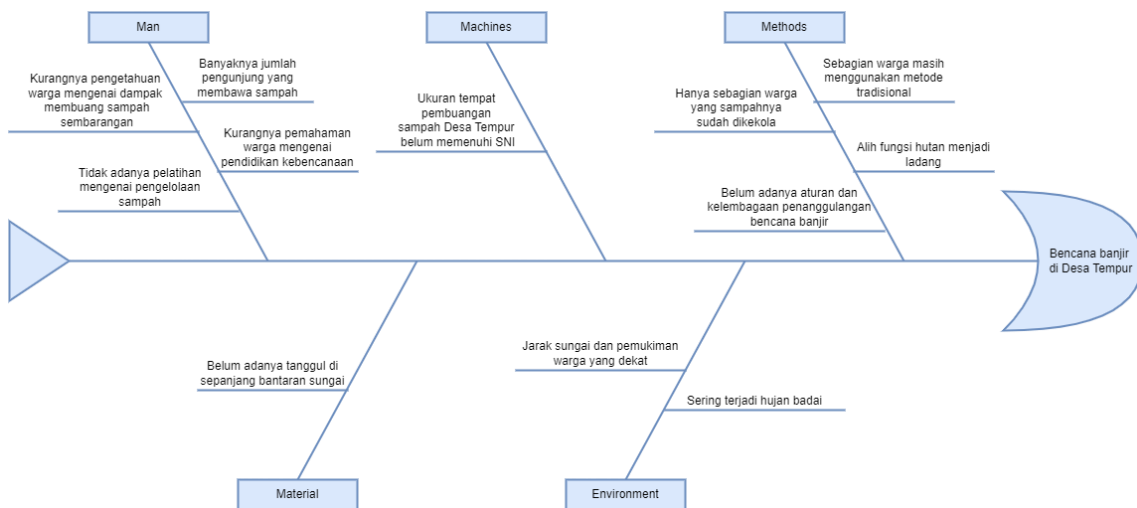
Man

Machines

Methods

Banyaknya jumlah pengunjung yang membawa sampah

Kurangnya pengetahuan warga mengenai dampak membuang sampah sembarangan

Kurangnya pemahaman warga mengenai pendidikan kebencanaan

Tidak adanya pelatihan mengenai pengelolaan sampah

Ukuran tempat pembuangan sampah Desa Tempur belum memenuhi SNI

Sebagian warga masih menggunakan metode tradisional

Hanya sebagian warga yang sampahnya sudah dikekola

Alih fungsi hutan menjadi ladang

Belum adanya aturan dan kelembagaan penanggulangan bencana banjir

Bencana banjir di Desa Tempur

Belum adanya tanggul di sepanjang bantaran sungai

Jarak sungai dan pemukiman warga yang dekat

Sering terjadi hujan badai

Material

Environment